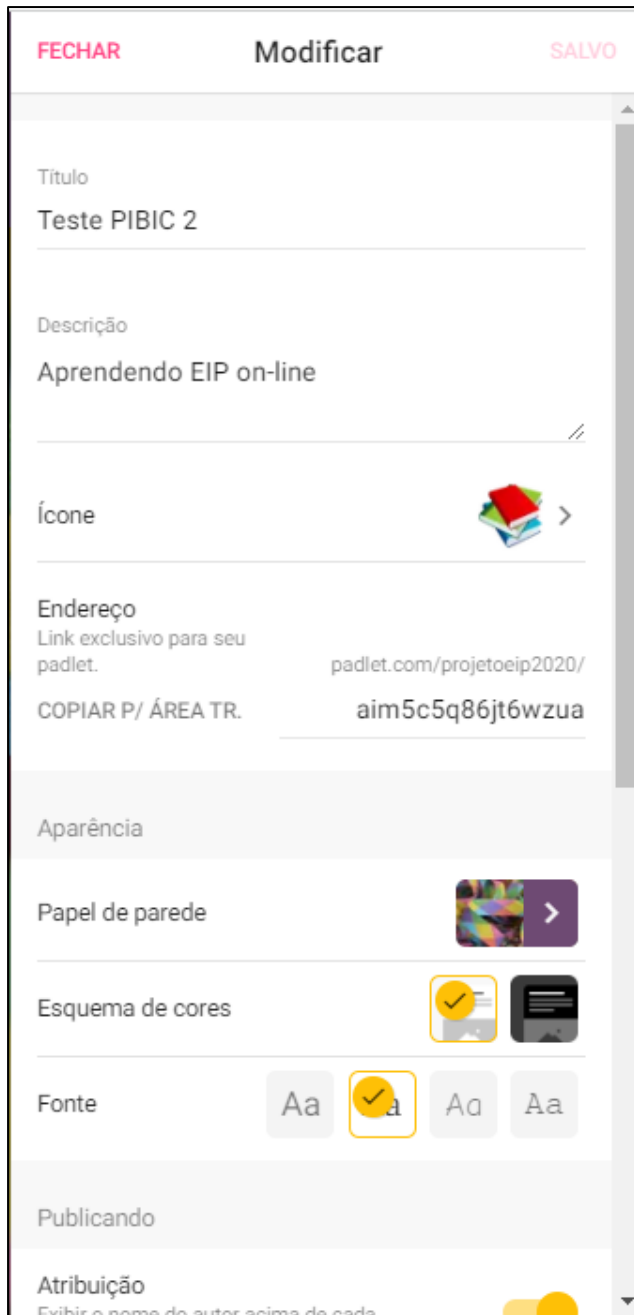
FECHAR Modificar SALVO

Título
Teste PIBIC 2

Descrição
Aprendendo EIP on-line

Ícone

Endereço
Link exclusivo para seu padlet.
padlet.com/projetoeip2020/
COPIAR P/ ÁREA TR.
aim5c5q86jt6wzua

Aparência

Papel de parede

Esquema de cores

Fonte
Aa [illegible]a Aa Aa

Publicando

Atribuição
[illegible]